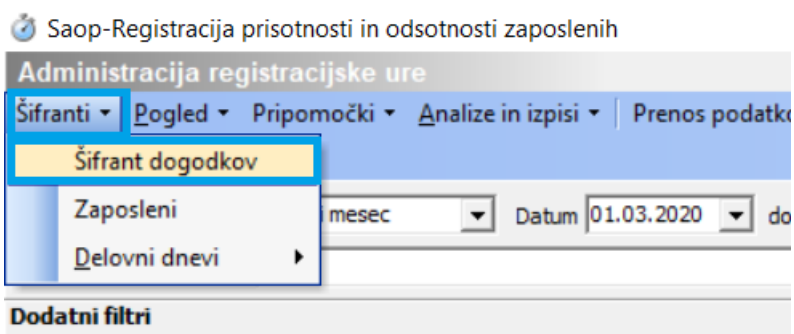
Saop-Registracija prisotnosti in odsotnosti zaposlenih

Administracija registracijske ure

Šifranti ▾ Pogled ▾ Pripomočki ▾ Analize in izpisi ▾ Prenos podatk

Šifrant dogodkov

Zaposleni

Delovni dnevi

mesec

Datum 01.03.2020

do

Dodatni filtri